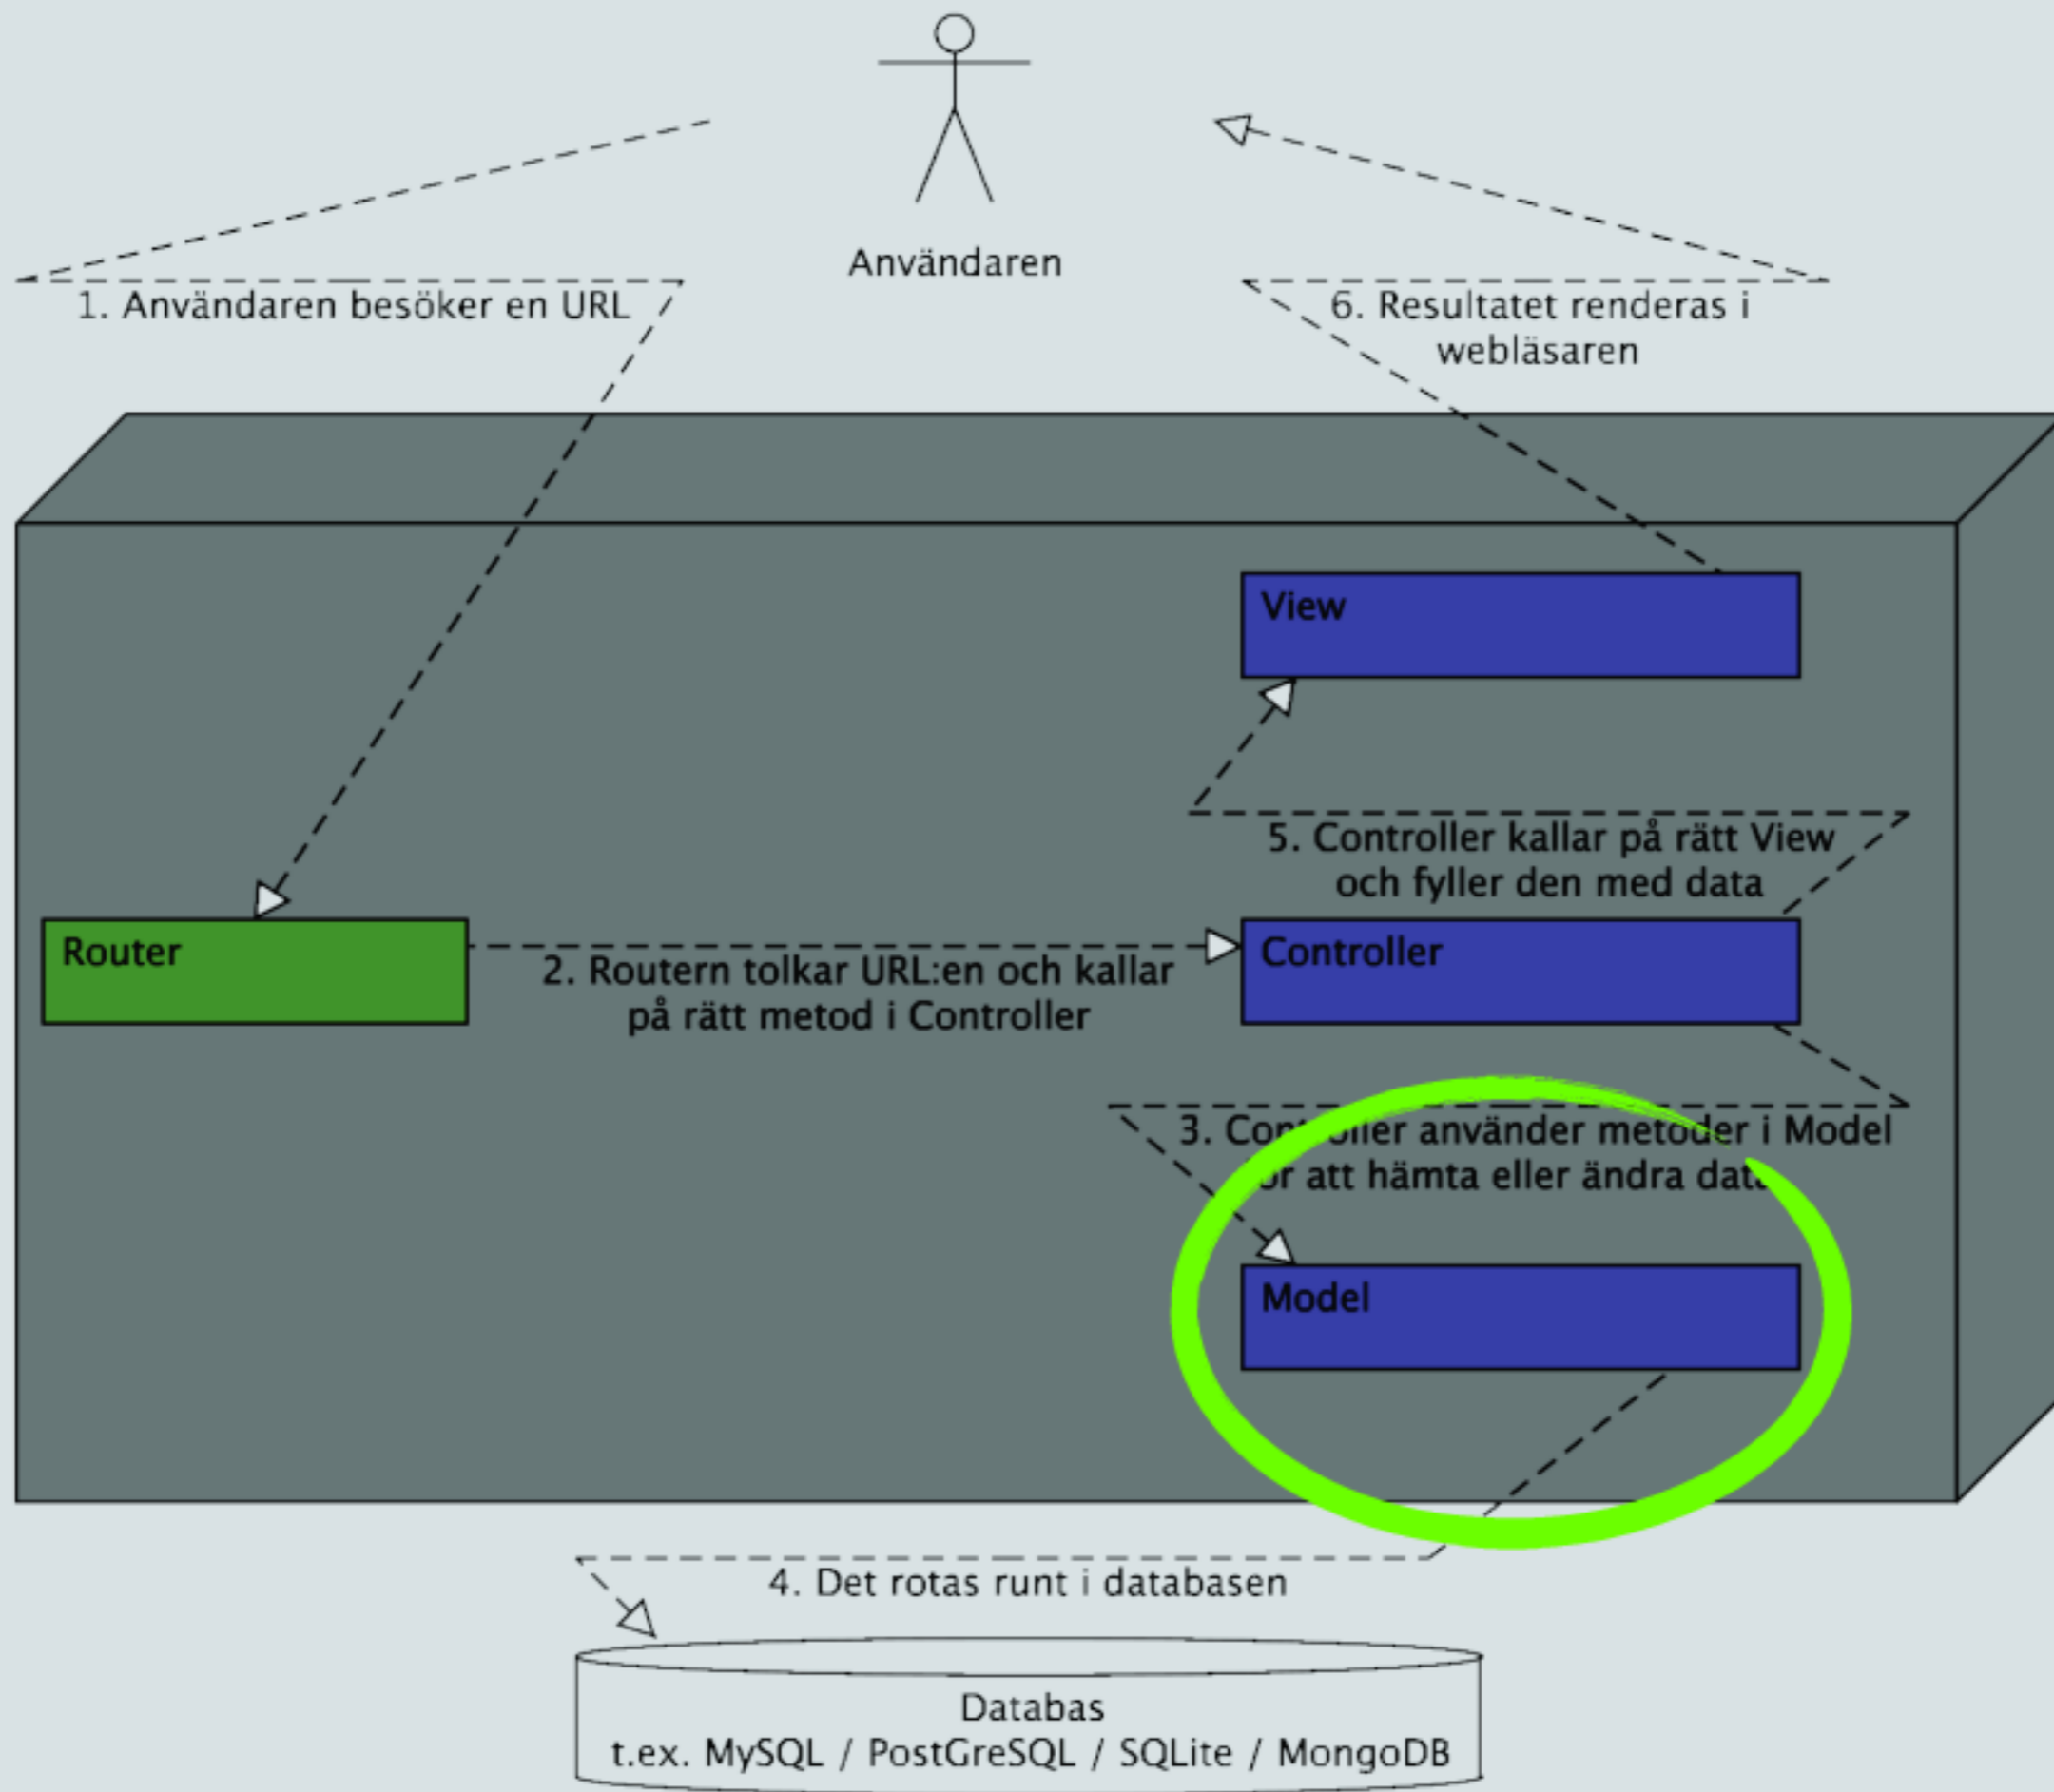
Användaren

1. Användaren besöker en URL

6. Resultatet renderas i webläsaren

View

5. Controller kallar på rätt View och fyller den med data

Router

2. Routern tolkar URL:en och kallar på rätt metod i Controller

Controller

3. Con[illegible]ller använder metoder i Model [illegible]r att hämta eller ändra dat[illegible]

Model

4. Det rotas runt i databasen

Databas
t.ex. MySQL / PostGreSQL / SQLite / MongoDB